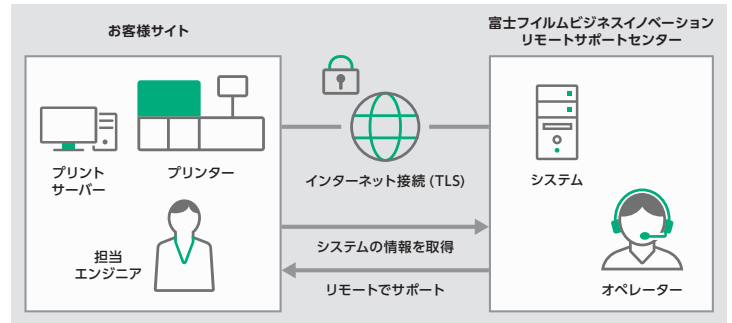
お客様サイト

富士フイルムビジネスイノベーション
リモートサポートセンター

プリント
サーバー

プリンター

インターネット接続 (TLS)

システム

担当
エンジニア

システムの情報を取得

リモートでサポート

オペレーター